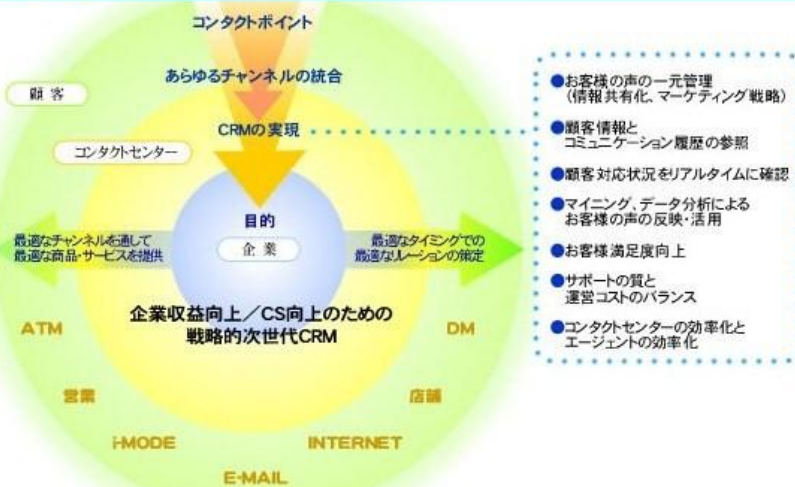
コンタクトポイント

あらゆるチャンネルの統合

顧客

CRMの実現

コンタクトセンター

目的

企業

最適なチャンネルを通して最適な商品・サービスを提供

最適なタイミングでの最適なリレーションの策定

企業収益向上／CS向上のための戦略的次世代CRM

ATM

DM

営業

店舗

i-MODE

INTERNET

E-MAIL

●お客様の声の一元管理（情報共有化、マーケティング戦略）

●顧客情報とコミュニケーション履歴の参照

●顧客対応状況をリアルタイムに確認

●マイニング、データ分析によるお客様の声の反映・活用

●お客様満足度向上

●サポートの質と運営コストのバランス

●コンタクトセンターの効率化とエージェントの効率化